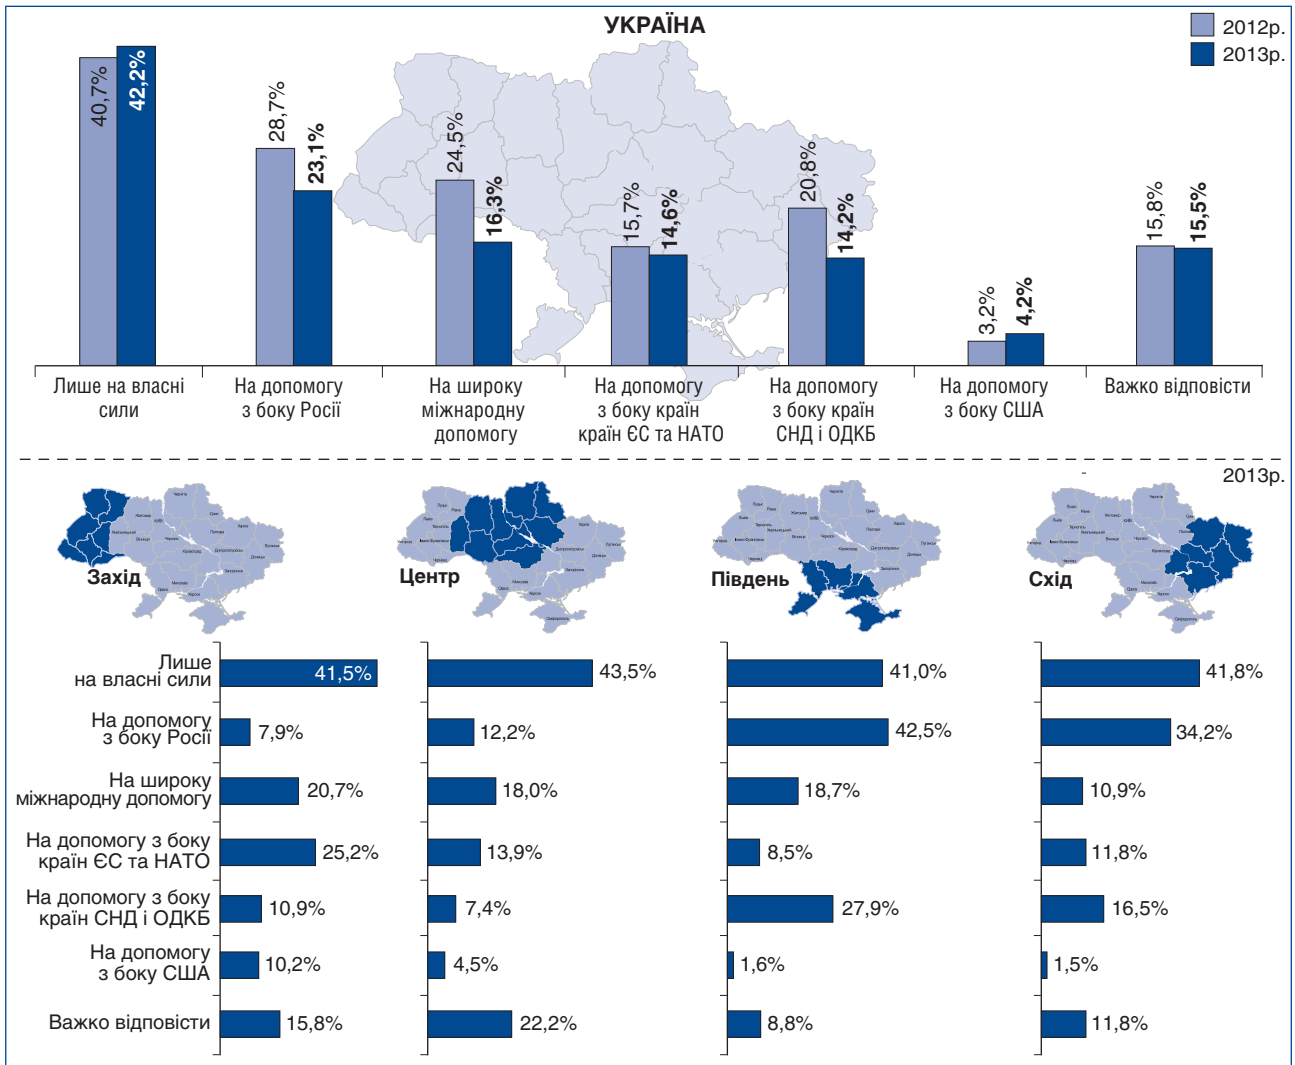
УКРАЇНА

2012р.
2013р.

40,7%
42,2%
28,7%
23,1%
24,5%
16,3%
15,7%
14,6%
20,8%
14,2%
3,2%
4,2%
15,8%
15,5%

Лише на власні сили
На допомогу з боку Росії
На широку міжнародну допомогу
На допомогу з боку країн країн ЄС та НАТО
На допомогу з боку країн СНД і ОДКБ
На допомогу з боку США
Важко відповісти

2013р.

Захід
Центр
Південь
Схід

| | Захід | Центр | Південь | Схід |
|---|---|---|---|---|
| Лише на власні сили | 41,5% | 43,5% | 41,0% | 41,8% |
| На допомогу з боку Росії | 7,9% | 12,2% | 42,5% | 34,2% |
| На широку міжнародну допомогу | 20,7% | 18,0% | 18,7% | 10,9% |
| На допомогу з боку країн ЄС та НАТО | 25,2% | 13,9% | 8,5% | 11,8% |
| На допомогу з боку країн СНД і ОДКБ | 10,9% | 7,4% | 27,9% | 16,5% |
| На допомогу з боку США | 10,2% | 4,5% | 1,6% | 1,5% |
| Важко відповісти | 15,8% | 22,2% | 8,8% | 11,8% |